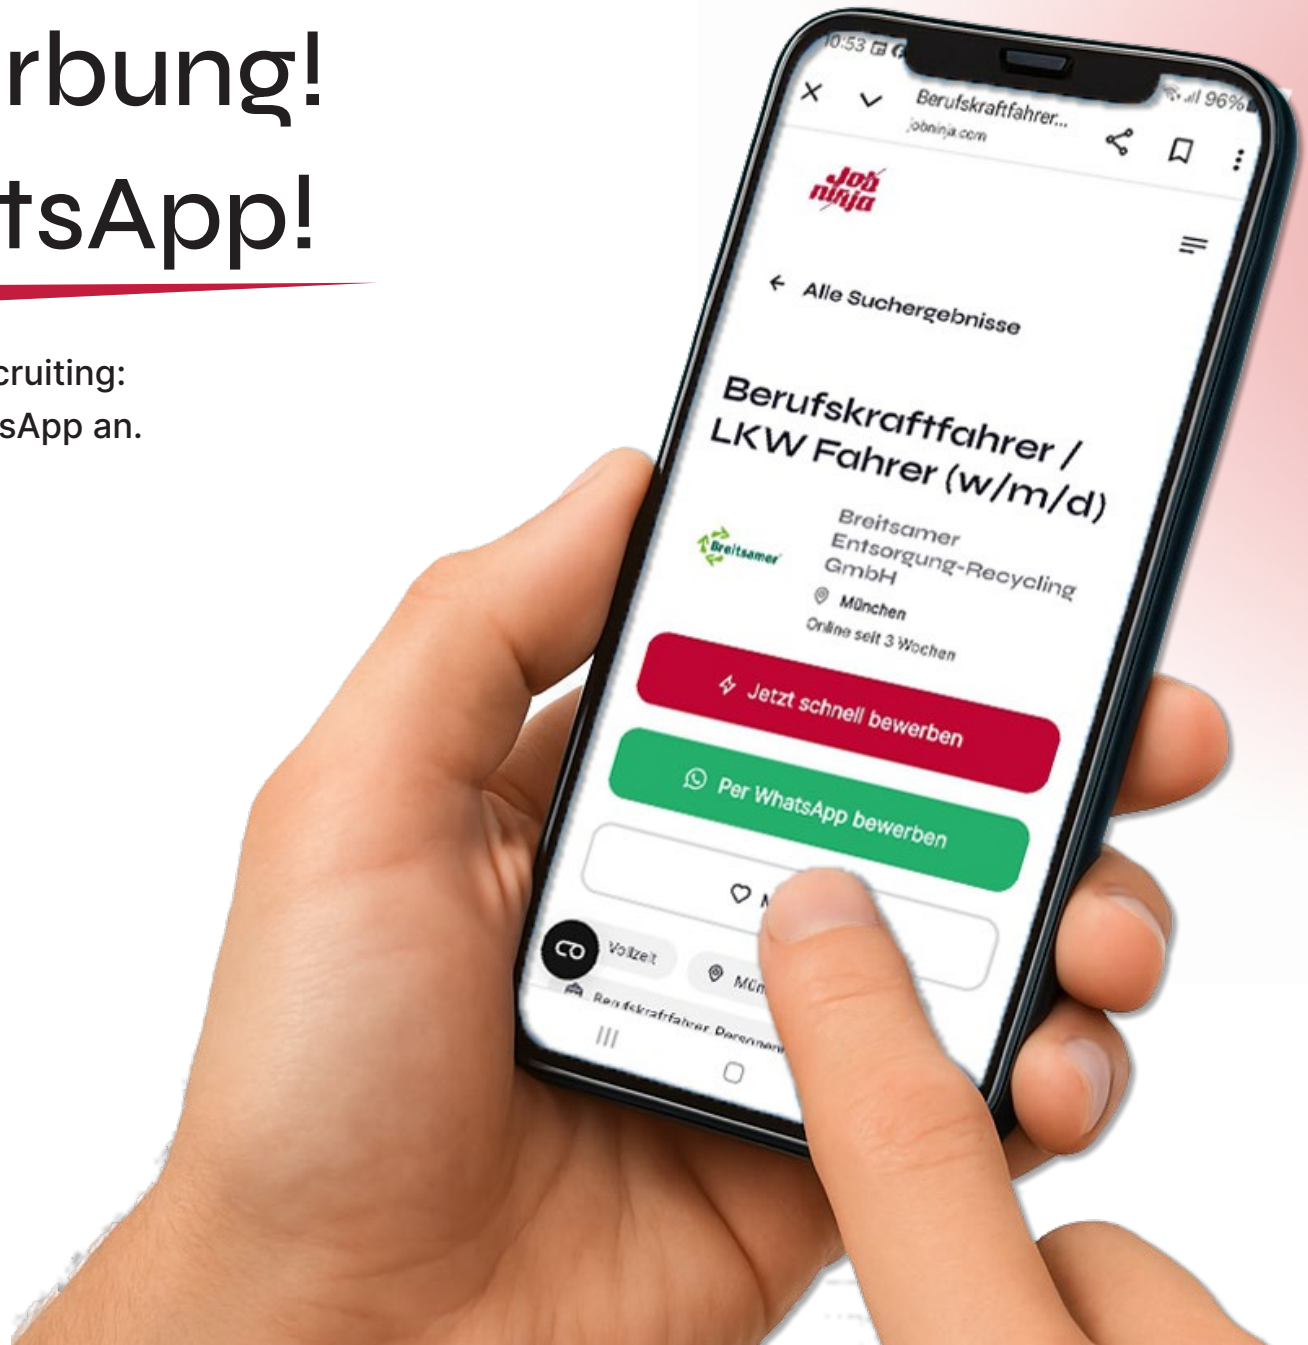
rbung!
tsApp!

cruiting:
sApp an.

10:53
96%
Berufskraftfahrer...
jobninja.com

Job ninja

Alle Suchergebnisse

Berufskraftfahrer / LKW Fahrer (w/m/d)

Breitsamer

Breitsamer Entsorgung-Recycling GmbH

München

Online seit 3 Wochen

Jetzt schnell bewerben

Per WhatsApp bewerben

M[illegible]

Vollzeit

Mün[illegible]

Berufskraftfahrer Personen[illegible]